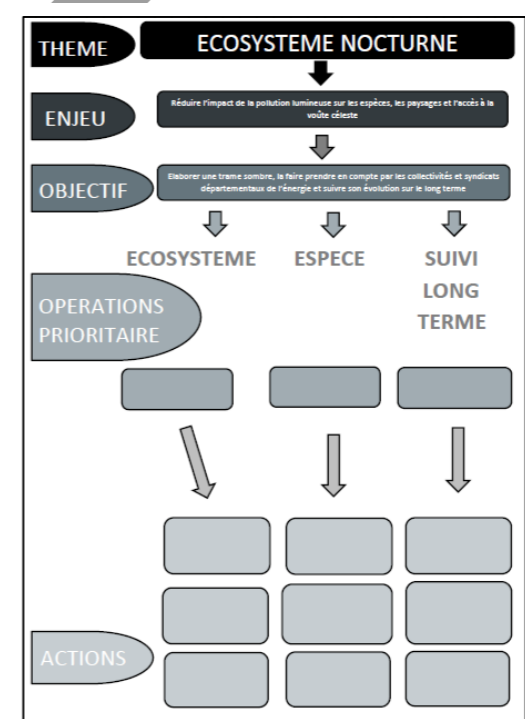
THEME

ECOSYSTEME NOCTURNE

ENJEU

Réduire l'impact de la pollution lumineuse sur les espèces, les paysages et l'accès à la voûte céleste

OBJECTIF

Elaborer une trame sombre, la faire prendre en compte par les collectivités et syndicats départementaux de l'énergie et suivre son évolution sur le long terme

ECOSYSTEME

ESPECE

SUIVI LONG TERME

OPERATIONS PRIORITAIRE

ACTIONS